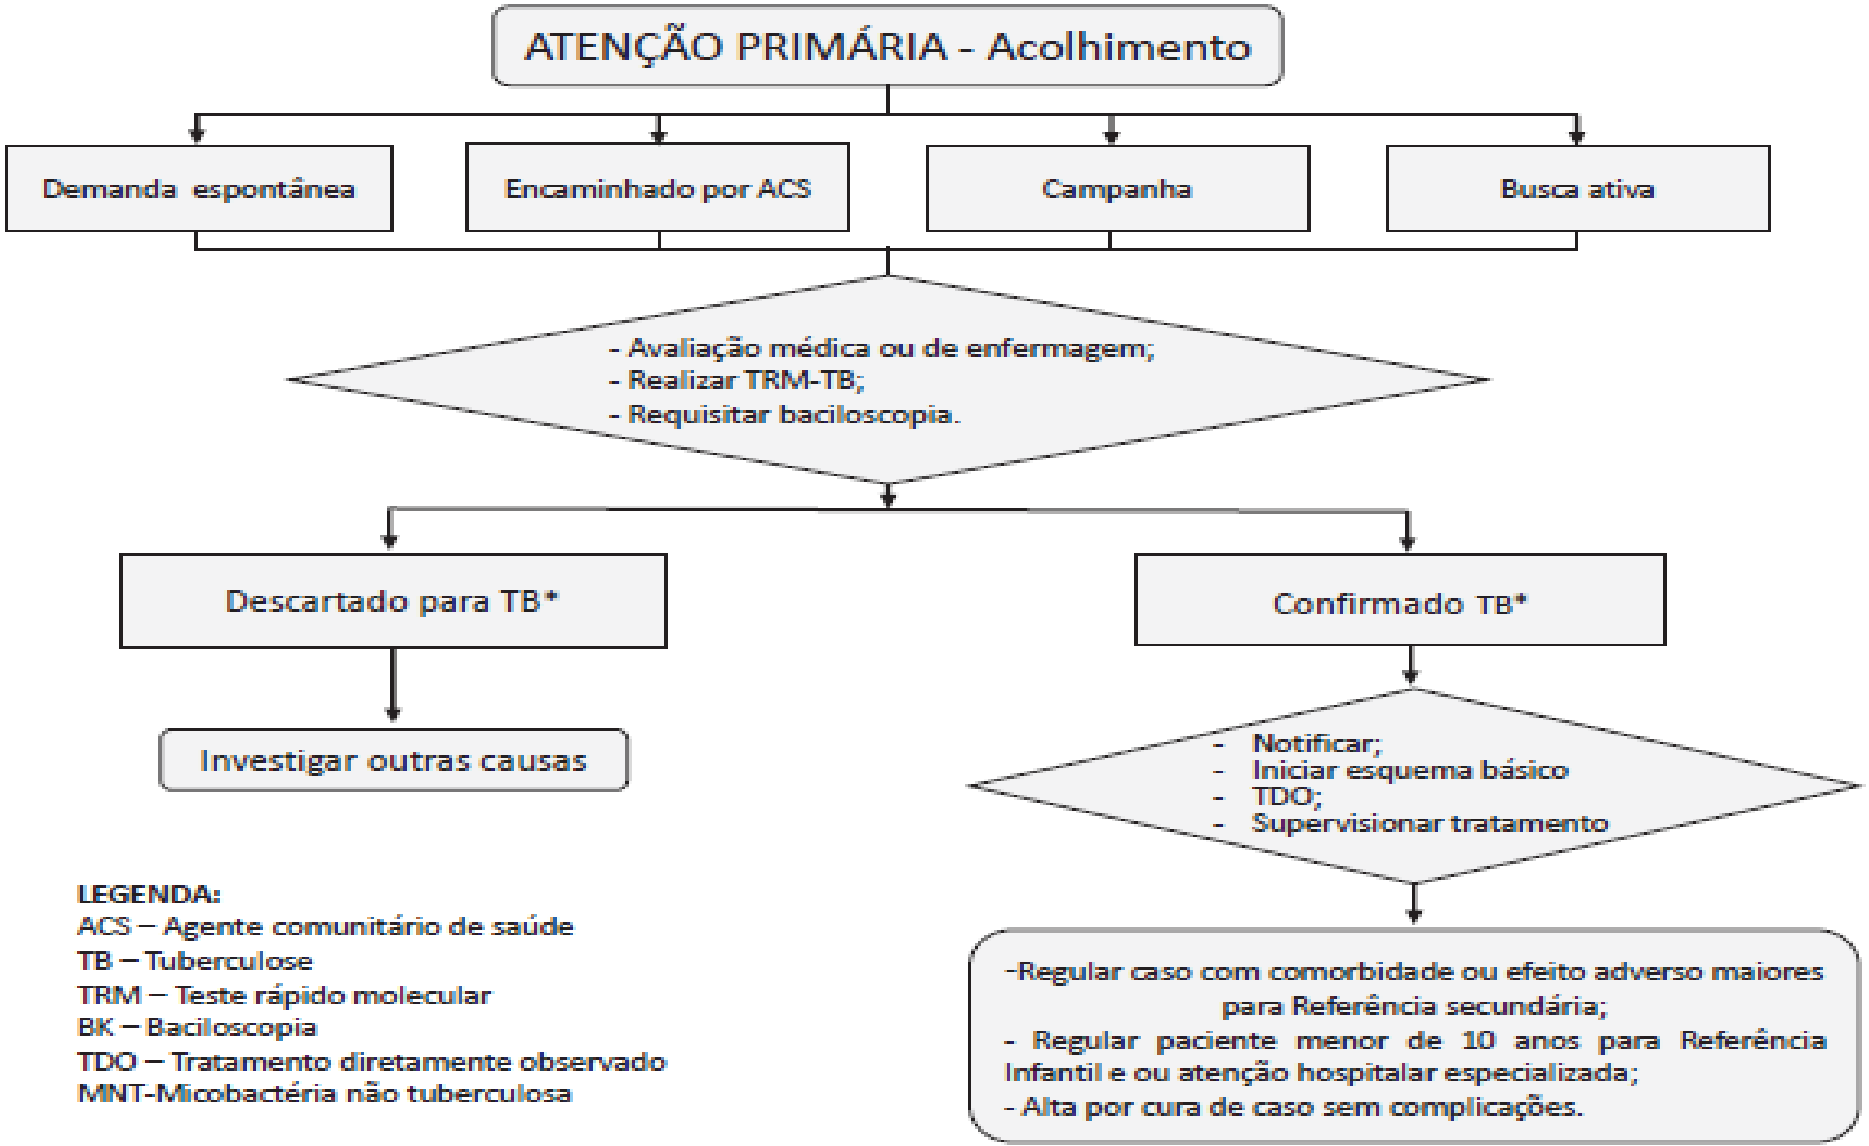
ATENÇÃO PRIMÁRIA - Acolhimento

Demanda espontânea

Encaminhado por ACS

Campanha

Busca ativa

- Avaliação médica ou de enfermagem;
- Realizar TRM-TB;
- Requisitar baciloscopia.

Descartado para TB*

Confirmado TB*

Investigar outras causas

- Notificar;
- Iniciar esquema básico
- TDO;
- Supervisionar tratamento

LEGENDA:
ACS – Agente comunitário de saúde
TB – Tuberculose
TRM – Teste rápido molecular
BK – Baciloscopia
TDO – Tratamento diretamente observado
MNT-Micobactéria não tuberculosa

-Regular caso com comorbidade ou efeito adverso maiores para Referência secundária;
- Regular paciente menor de 10 anos para Referência Infantil e ou atenção hospitalar especializada;
- Alta por cura de caso sem complicações.